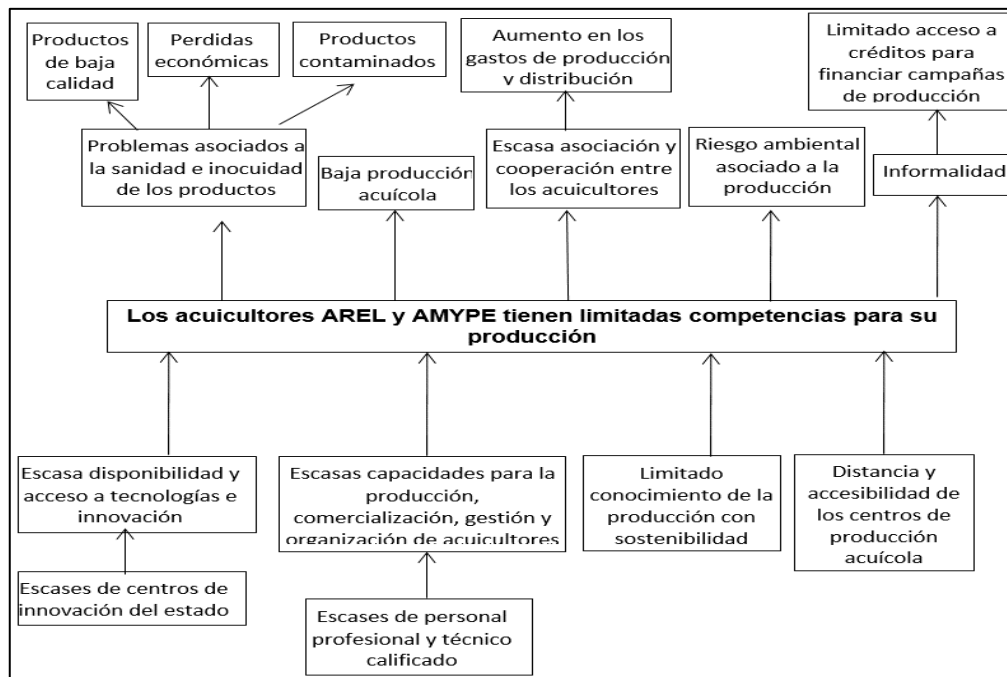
Productos de baja calidad

Perdidas económicas

Productos contaminados

Aumento en los gastos de producción y distribución

Limitado acceso a créditos para financiar campañas de producción

Problemas asociados a la sanidad e inocuidad de los productos

Baja producción acuícola

Escasa asociación y cooperación entre los acuicultores

Riesgo ambiental asociado a la producción

Informalidad

Los acuicultores AREL y AMYPE tienen limitadas competencias para su producción

Escasa disponibilidad y acceso a tecnologías e innovación

Escasas capacidades para la producción, comercialización, gestión y organización de acuicultores

Limitado conocimiento de la producción con sostenibilidad

Distancia y accesibilidad de los centros de producción acuícola

Escases de centros de innovación del estado

Escases de personal profesional y técnico calificado